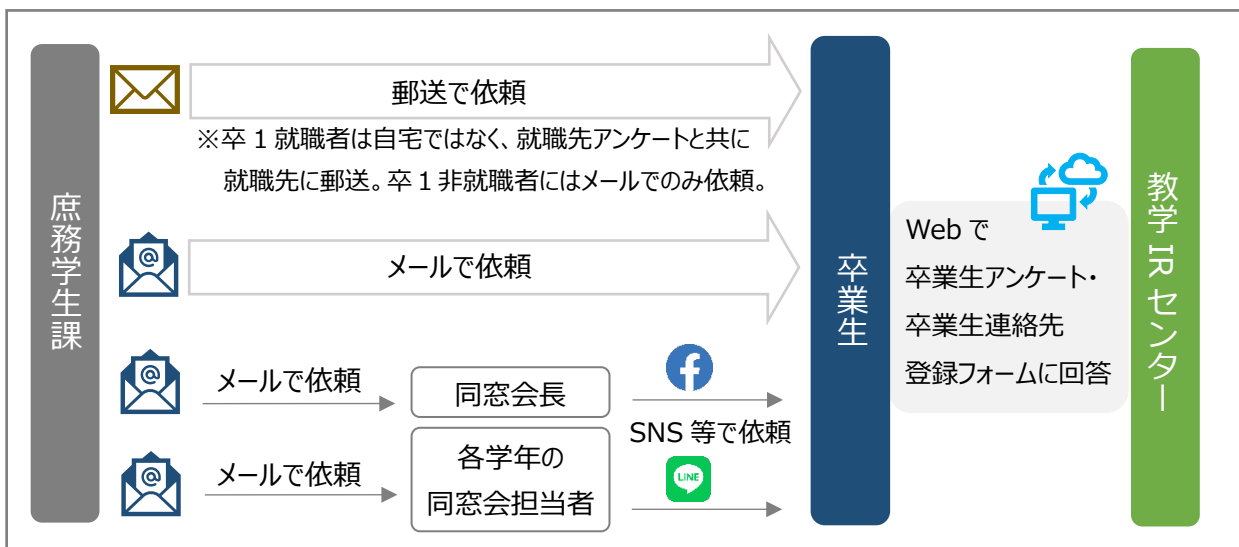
庶務学生課

郵送で依頼

※卒１就職者は自宅ではなく、就職先アンケートと共に就職先に郵送。卒１非就職者にはメールでのみ依頼。

メールで依頼

メールで依頼

同窓会長

メールで依頼

各学年の同窓会担当者

SNS 等で依頼

LINE

卒業生

Web で卒業生アンケート・卒業生連絡先登録フォームに回答

教学 IR センター